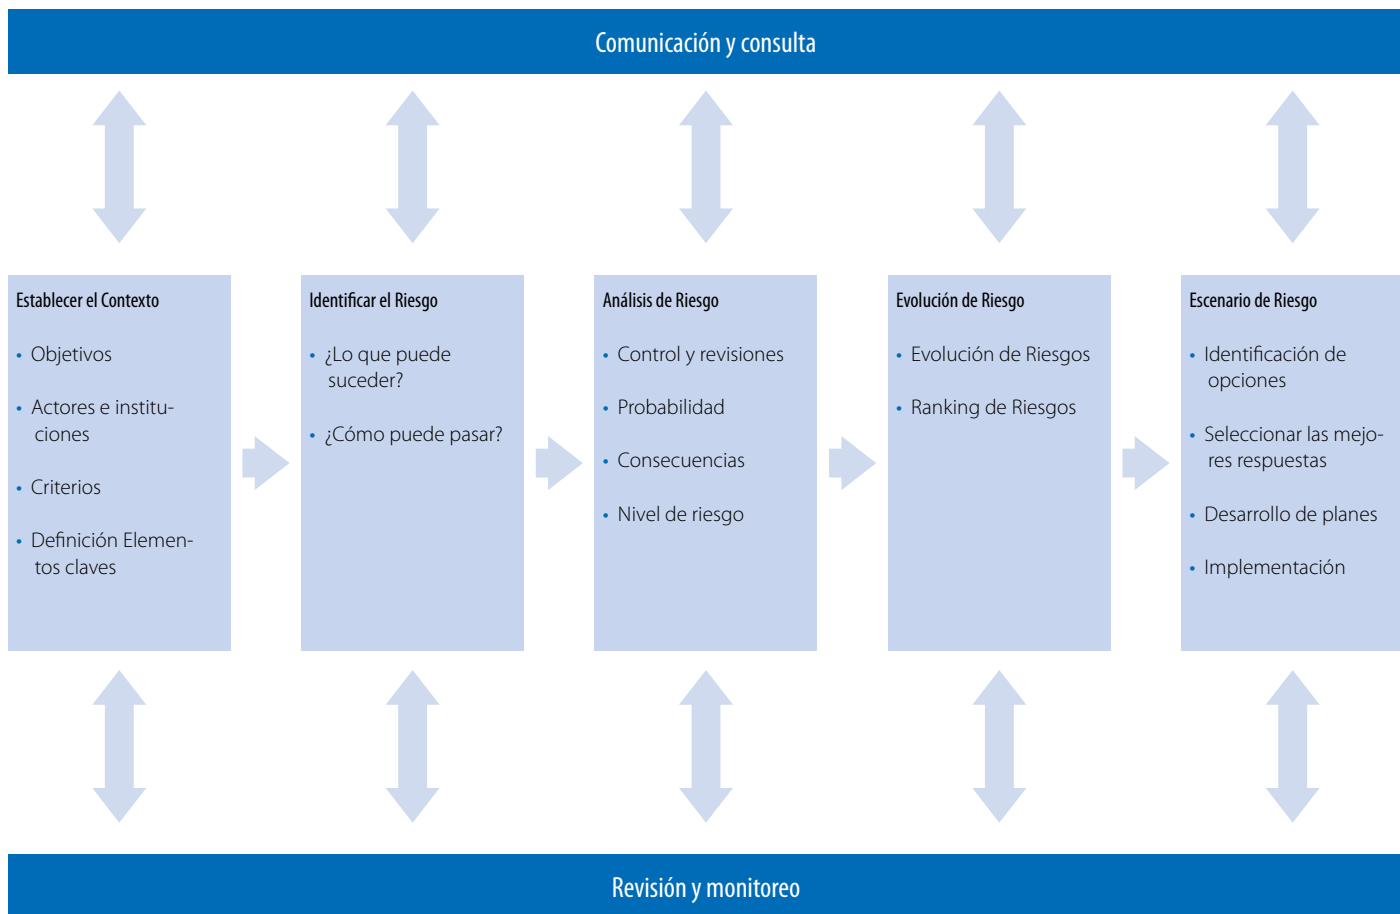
Comunicación y consulta

Establecer el Contexto

• Objetivos

• Actores e instituciones

• Criterios

• Definición Elementos claves

Identificar el Riesgo

• ¿Lo que puede suceder?

• ¿Cómo puede pasar?

Análisis de Riesgo

• Control y revisiones

• Probabilidad

• Consecuencias

• Nivel de riesgo

Evolución de Riesgo

• Evolución de Riesgos

• Ranking de Riesgos

Escenario de Riesgo

• Identificación de opciones

• Seleccionar las mejores respuestas

• Desarrollo de planes

• Implementación

Revisión y monitoreo